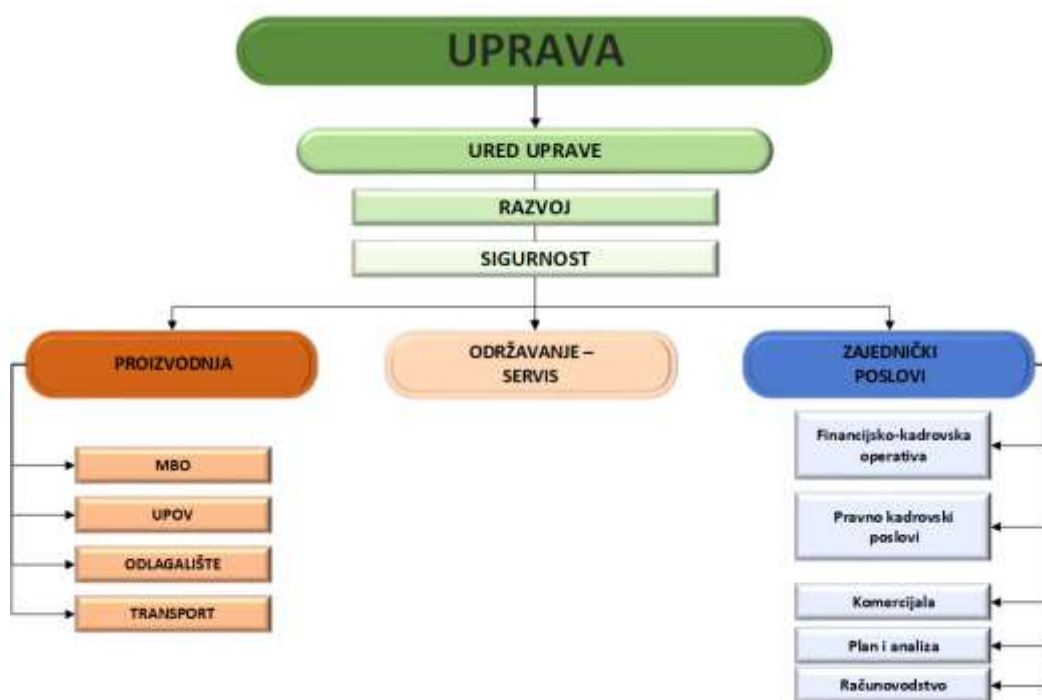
UPRAVA

URED UPRAVE

RAZVOJ

SIGURNOST

PROIZVODNJA

ODRŽAVANJE – SERVIS

ZAJEDNIČKI POSLOVI

MBO

UPOV

ODLAGALIŠTE

TRANSPORT

Financijsko-kadrovska operativa

Pravno kadrovski poslovi

Komercijala

Plan i analiza

Računovodstvo